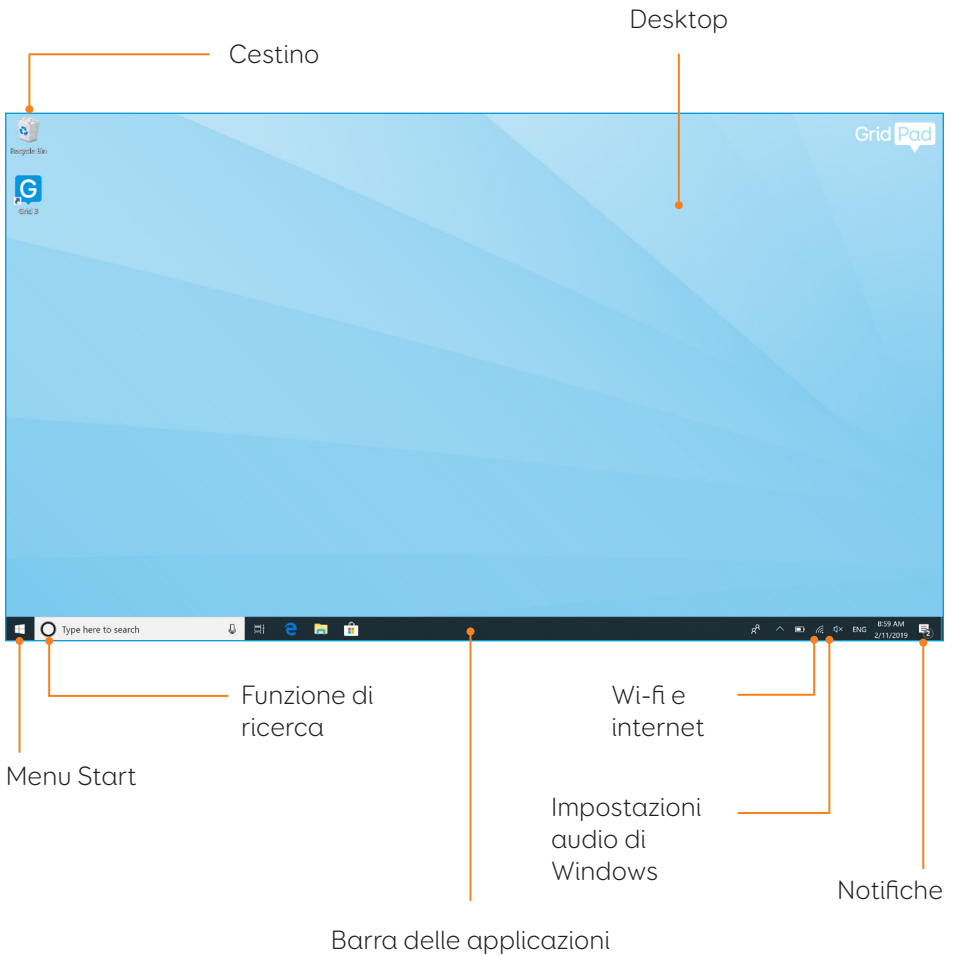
Desktop

Cestino

Recycle Bin

Grid 3

Grid Pad

Type here to search

ENG

8:59 AM
2/11/2019

2

Funzione di ricerca

Menu Start

Wi-fi e internet

Impostazioni audio di Windows

Notifiche

Barra delle applicazioni